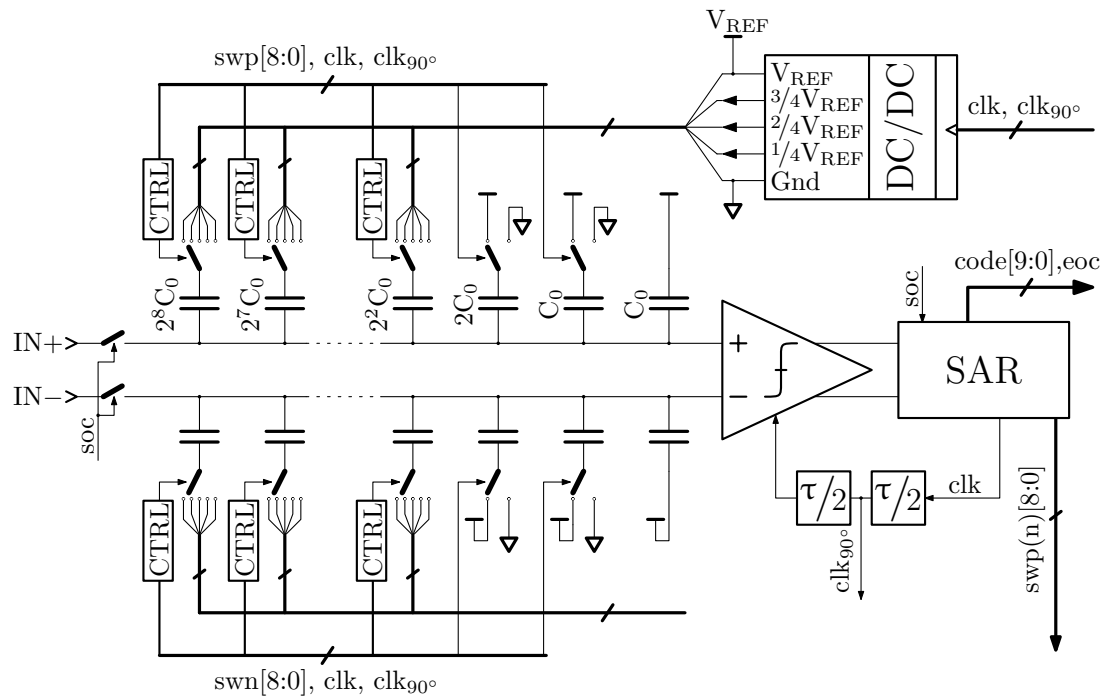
$V_{REF}$

swp[8:0], clk, $clk_{90^\circ}$

$V_{REF}$
$^3/_4V_{REF}$
$^2/_4V_{REF}$
$^1/_4V_{REF}$
Gnd

DC/DC

clk, $clk_{90^\circ}$

CTRL
CTRL
CTRL

code[9:0],eoc

soc

$2^8C_0$
$2^7C_0$
$2^2C_0$
$2C_0$
$C_0$
$C_0$

IN+
IN−

+
−

SAR

soc

$\tau/2$
$\tau/2$

clk

$clk_{90^\circ}$

CTRL
CTRL
CTRL

swp(n)[8:0]

swn[8:0], clk, $clk_{90^\circ}$